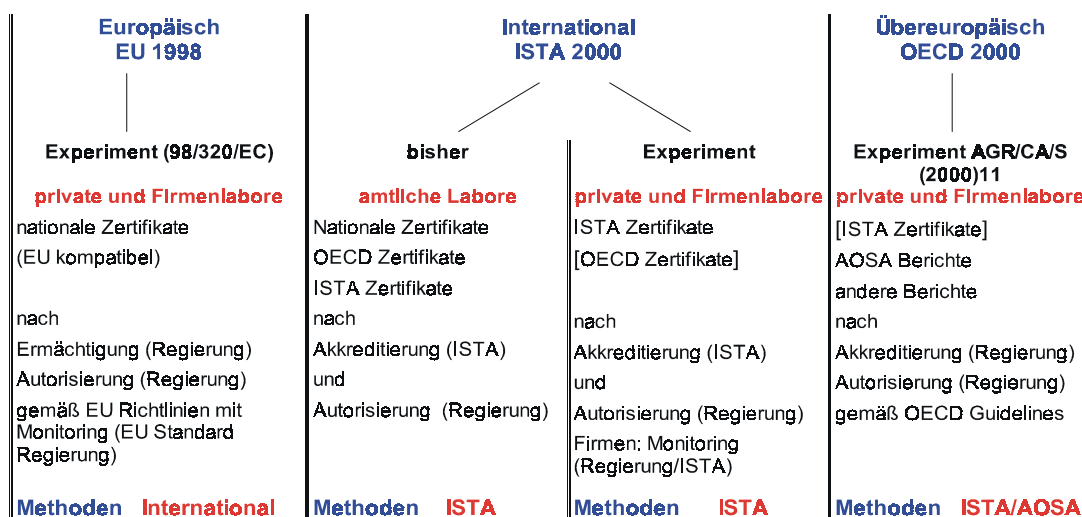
Europäisch
EU 1998

Experiment (98/320/EC)

private und Firmenlabore

nationale Zertifikate

(EU kompatibel)

nach

Ermächtigung (Regierung)

Autorisierung (Regierung)

gemäß EU Richtlinien mit Monitoring (EU Standard Regierung)

Methoden International

International
ISTA 2000

bisher

amtliche Labore

Nationale Zertifikate

OECD Zertifikate

ISTA Zertifikate

nach

Akkreditierung (ISTA)

und

Autorisierung (Regierung)

Methoden ISTA

Experiment

private und Firmenlabore

ISTA Zertifikate

[OECD Zertifikate]

nach

Akkreditierung (ISTA)

und

Autorisierung (Regierung)

Firmen: Monitoring (Regierung/ISTA)

Methoden ISTA

Übereuropäisch
OECD 2000

Experiment AGR/CA/S (2000)11

private und Firmenlabore

[ISTA Zertifikate]

AOSA Berichte

andere Berichte

nach

Akkreditierung (Regierung)

Autorisierung (Regierung)

gemäß OECD Guidelines

Methoden ISTA/AOSA